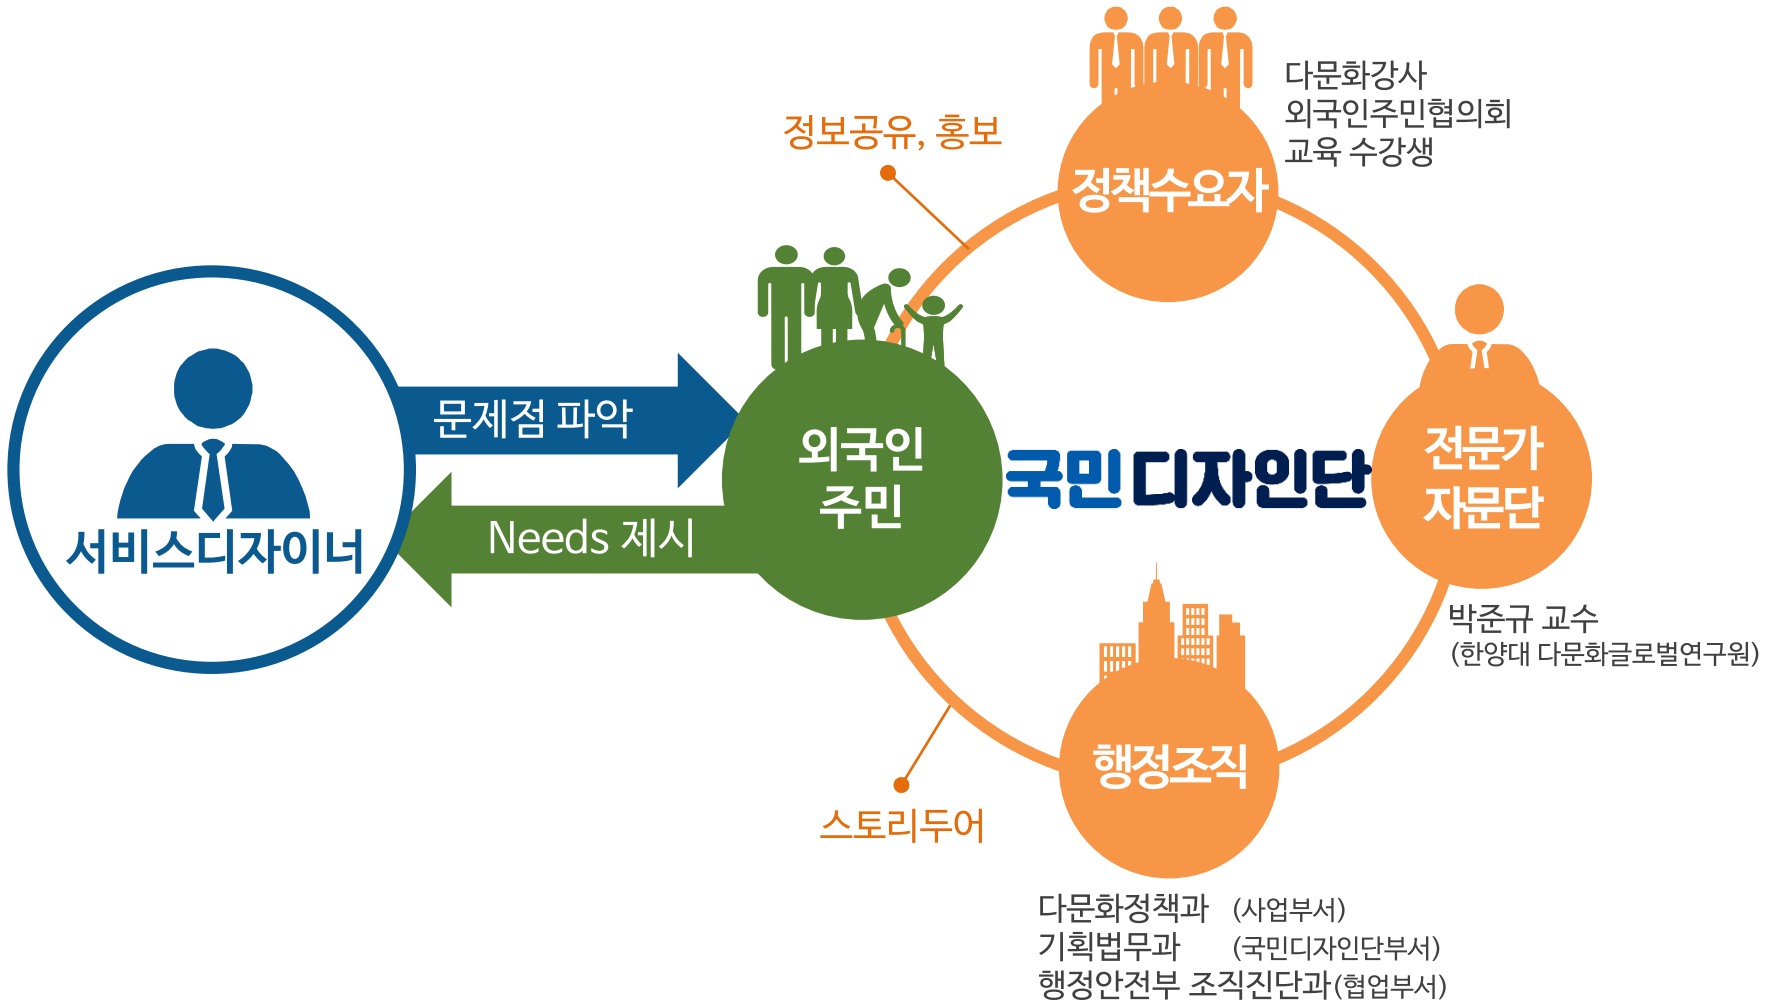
다문화강사
외국인주민협의회
교육 수강생

정보공유, 홍보

정책수요자

서비스디자이너

문제점 파악

Needs 제시

외국인 주민

국민디자인단

전문가 자문단

박준규 교수
(한양대 다문화글로벌연구원)

행정조직

스토리두어

다문화정책과 (사업부서)
기획법무과 (국민디자인단부서)
행정안전부 조직진단과(협업부서)